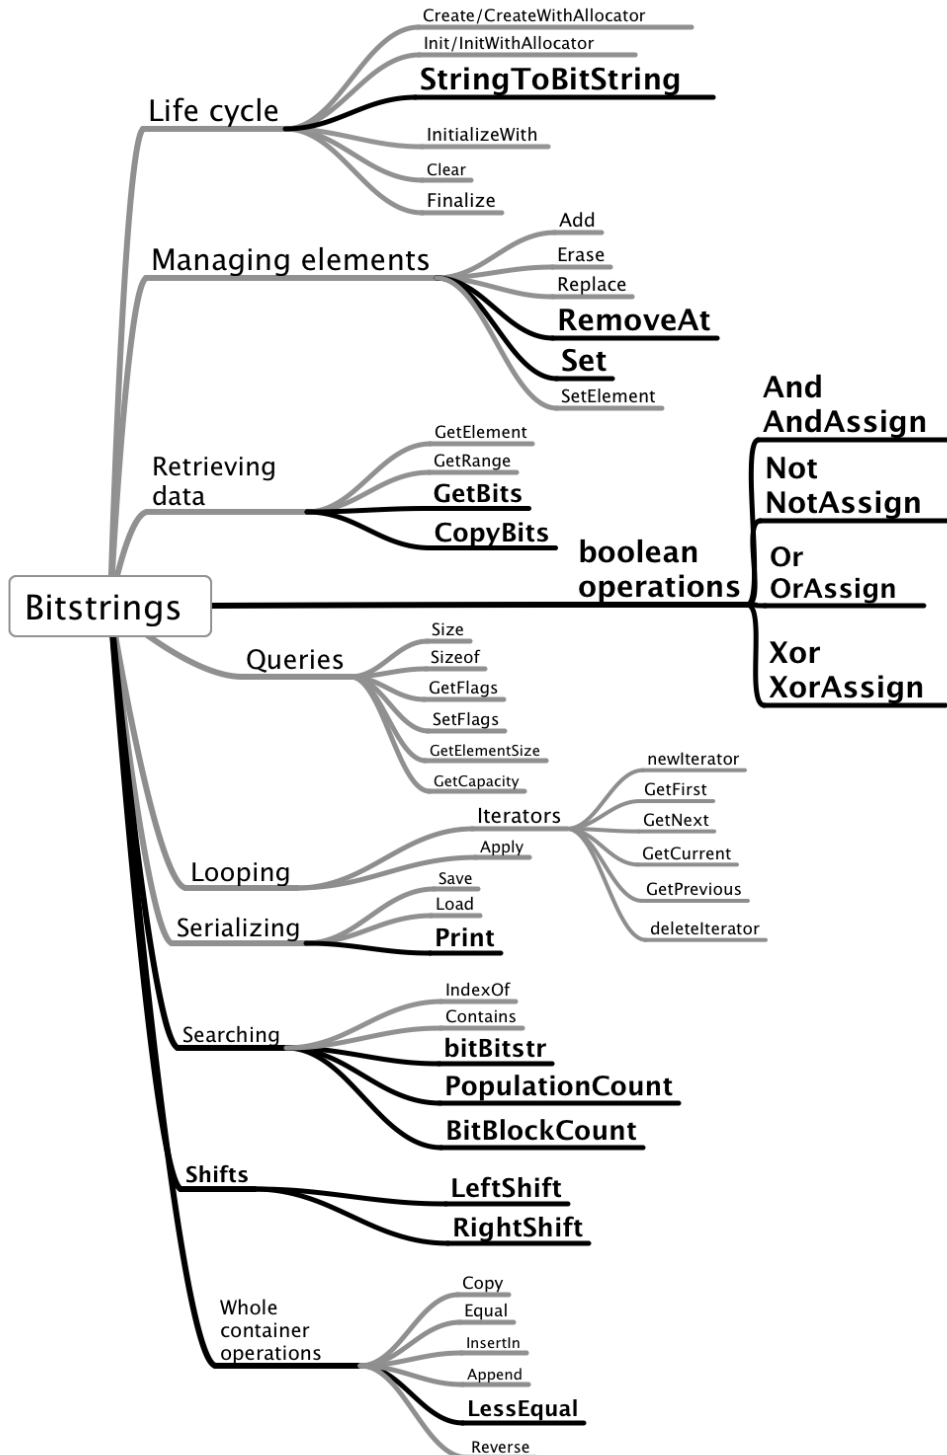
Bitstrings

Life cycle
Create/CreateWithAllocator
Init/InitWithAllocator
StringToBitString
InitializeWith
Clear
Finalize

Managing elements
Add
Erase
Replace
RemoveAt
Set
SetElement

Retrieving data
GetElement
GetRange
GetBits
CopyBits

boolean operations
And
AndAssign
Not
NotAssign
Or
OrAssign
Xor
XorAssign

Queries
Size
Sizeof
GetFlags
SetFlags
GetElementSize
GetCapacity

Looping
Iterators
newIterator
GetFirst
GetNext
GetCurrent
GetPrevious
deleteIterator
Apply

Serializing
Save
Load
Print

Searching
IndexOf
Contains
bitBitstr
PopulationCount
BitBlockCount

Shifts
LeftShift
RightShift

Whole container operations
Copy
Equal
InsertIn
Append
LessEqual
Reverse